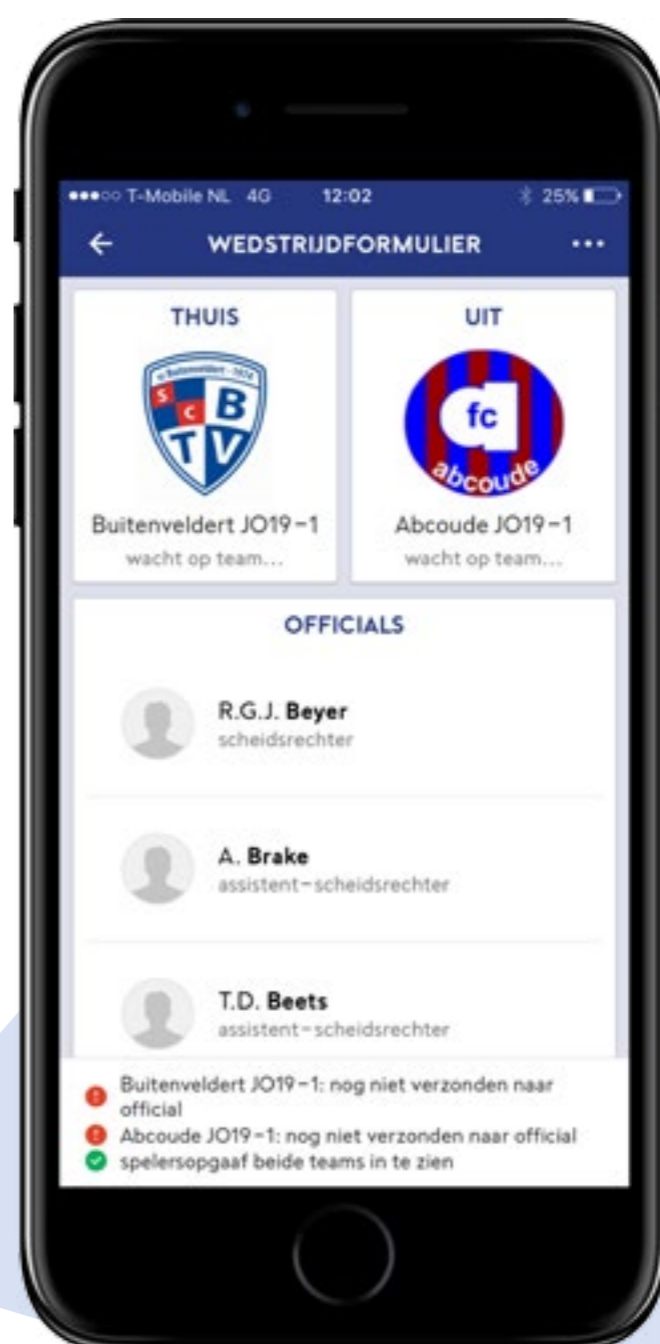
●●●○○ T-Mobile NL 4G 12:02 25%

←
WEDSTRIJDFORMULIER
•••

THUIS

sv Buitenveldert 1974
S C B T V

Buitenveldert JO19-1
wacht op team...

UIT

fc abcoude

Abcoude JO19-1
wacht op team...

OFFICIALS

R.G.J. **Beyer**
scheidsrechter

A. **Brake**
assistent-scheidsrechter

T.D. **Beets**
assistent-scheidsrechter

Buitenveldert JO19-1: nog niet verzonden naar official
Abcoude JO19-1: nog niet verzonden naar official
spelersopgaaf beide teams in te zien